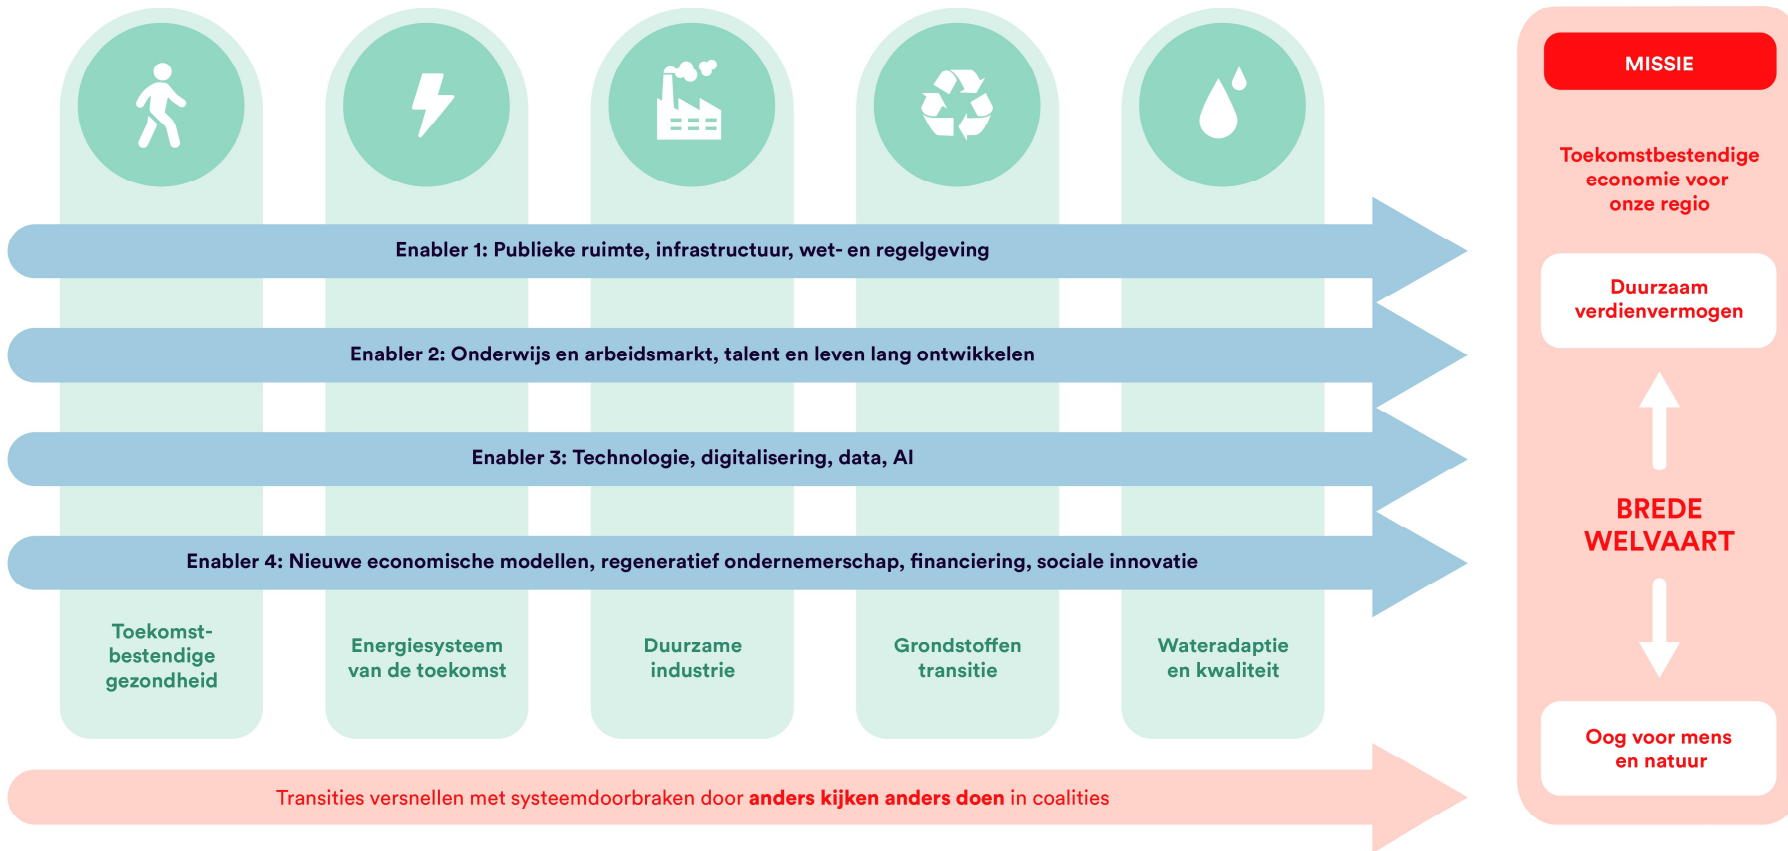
Enabler 1: Publieke ruimte, infrastructuur, wet- en regelgeving

Enabler 2: Onderwijs en arbeidsmarkt, talent en leven lang ontwikkelen

Enabler 3: Technologie, digitalisering, data, AI

Enabler 4: Nieuwe economische modellen, regeneratief ondernemerschap, financiering, sociale innovatie

Toekomstbestendige gezondheid

Energiesysteem van de toekomst

Duurzame industrie

Grondstoffen transitie

Wateradaptie en kwaliteit

Transities versnellen met systeemdoorbraken door **anders kijken anders doen** in coalities

MISSIE

Toekomstbestendige economie voor onze regio

Duurzaam verdienvermogen

BREDE WELVAART

Oog voor mens en natuur